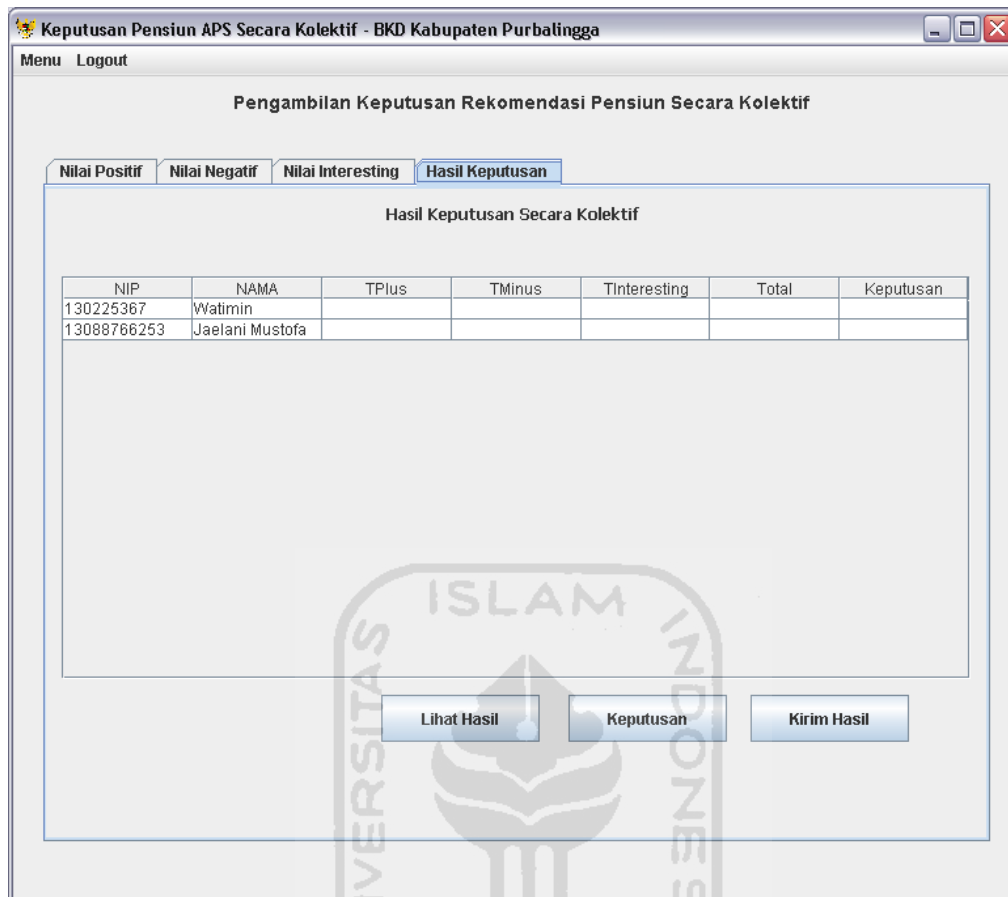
Keputusan Pensiun APS Secara Kolektif - BKD Kabupaten Purbalingga

Menu Logout

Pengambilan Keputusan Rekomendasi Pensiun Secara Kolektif

Nilai Positif | Nilai Negatif | Nilai Interesting | Hasil Keputusan

Hasil Keputusan Secara Kolektif

| NIP | NAMA | TPlus | TMinus | TInteresting | Total | Keputusan |
|---|---|---|---|---|---|---|
| 130225367 | Watimin | | | | | |
| 13088766253 | Jaelani Mustofa | | | | | |

ISLAM
UNIVERSITAS
INDONESIA

Lihat Hasil | Keputusan | Kirim Hasil